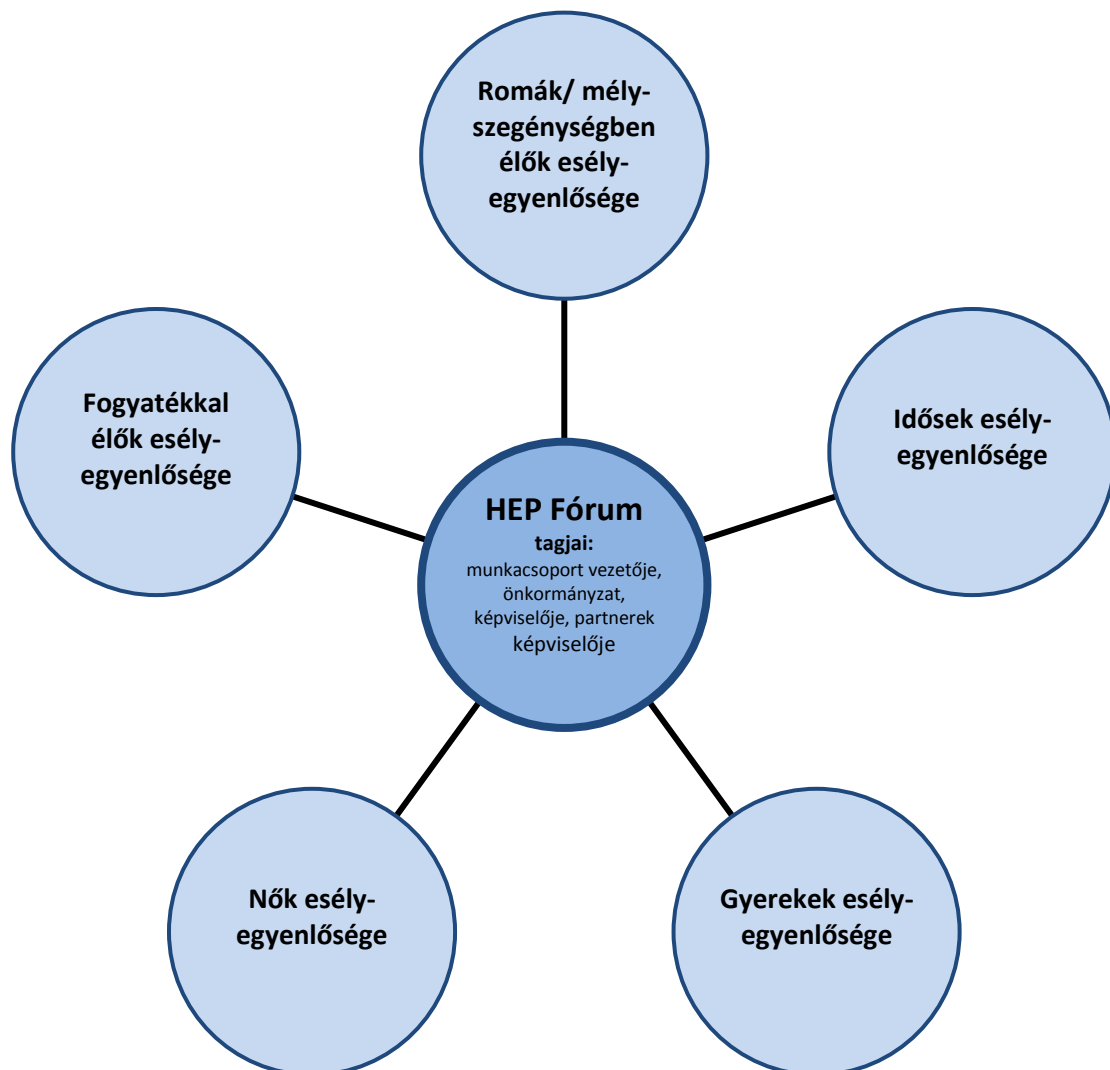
Romák/ mélyszegénységben élők esélyegyenlősége

Fogyatékkal élők esélyegyenlősége

HEP Fórum
tagjai:
munkacsoport vezetője, önkormányzat, képviselője, partnerek képviselője

Idősek esélyegyenlősége

Nők esélyegyenlősége

Gyerekek esélyegyenlősége